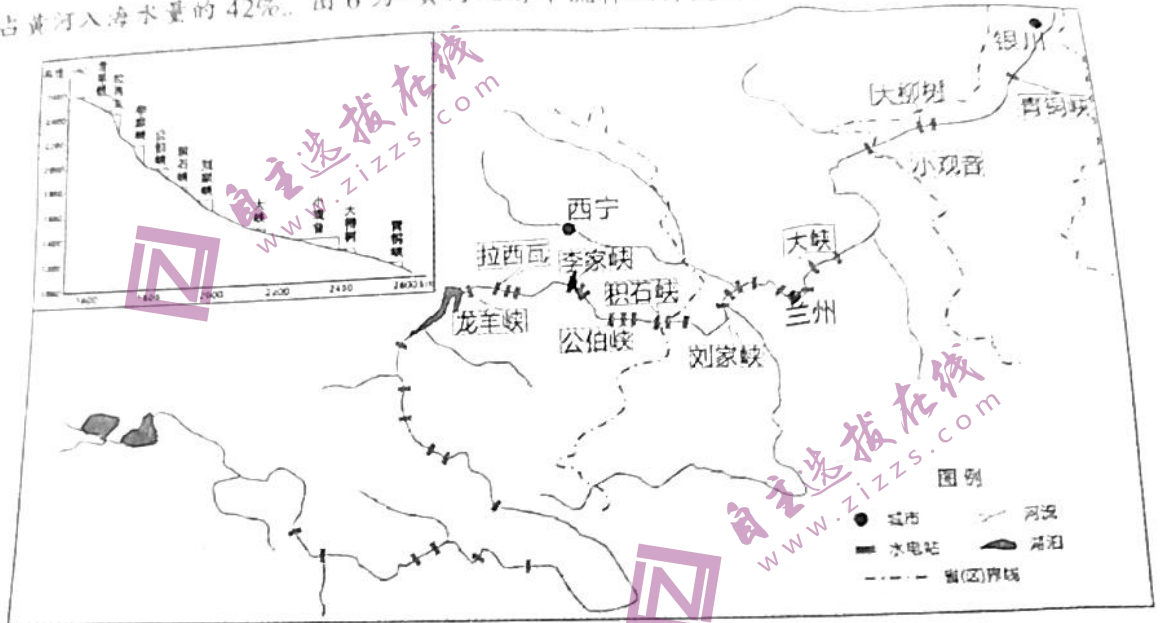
占黄河入海水量的42%。图6 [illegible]

海拔
李家峡
拉西瓦
公伯峡
积石峡
刘家峡
大峡
小观音
大柳树
青铜峡
1600
1800
2000
2200
2400
2600

银川
大柳树
青铜峡
小观音
西宁
大峡
拉西瓦
李家峡
积石峡
兰州
龙羊峡
公伯峡
刘家峡

自主选拔在线
www.zizzs.com
自主选拔在线
www.zizzs.com

图例
城市
河流
水电站
湖泊
省(区)界线